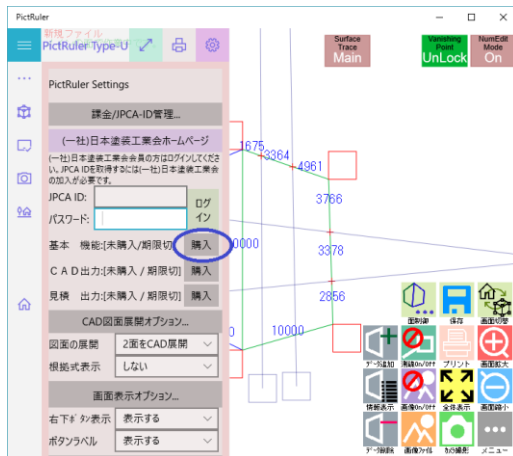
PictRuler

新規ファイル
PictRuler Type-U

Surface Trace
Main

Vanishing Point
UnLock

NumEdit Mode
On

PictRuler Settings

課金/JPCA-ID管理...

(一社)日本塗装工業会ホームページ

(一社)日本塗装工業会会員の方はログインしてください。JPCA IDを取得するには(一社)日本塗装工業会の加入が必要です。

JPCA ID:

パスワード:

ログイン

基本 機能:[未購入/期限切] 購入

CAD出力:[未購入/期限切] 購入

見積 出力:[未購入/期限切] 購入

CAD図面展開オプション...

図面の展開 2面をCAD展開

根拠式表示 しない

画面表示オプション...

右下ボタン表示 表示する

ボタンラベル 表示する

1675
3364
4961
3766
0000
3378
2856
10000
0

図形追加
保存
画面切替
データ追加
画像On/Off
プリント
画面拡大
情報表示
画像On/Off
全体表示
画面縮小
データ削除
画像ファイル
色の編集
メニュー